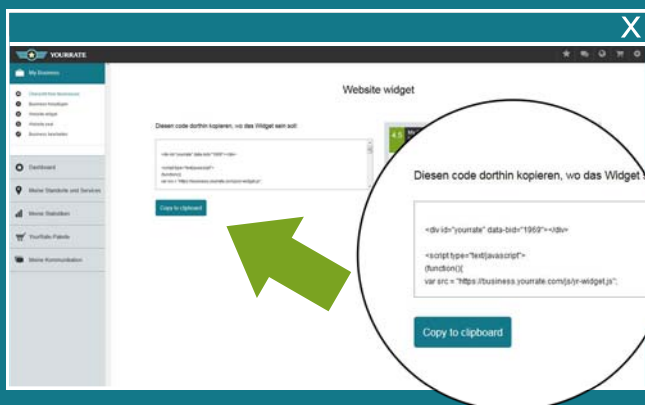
X

YOURRATE

My Business

Übersicht Ihres Business
Business bearbeiten
Website widget
Website card
Business bearbeiten

Dashboard

Meine Standorte und Services

Meine Statistiken

YourRate Pakete

Meine Kommunikation

Website widget

Diesen code dorthin kopieren, wo das Widget sein soll:

<div id="yourrate" data-bid="1969"></div>

<script type="text/javascript">
(function(){
var src = "https://business.yourrate.com/js/yr-widget.js";

Copy to clipboard

4.5

Diesen code dorthin kopieren, wo das Widget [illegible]

<div id="yourrate" data-bid="1969"></div>

<script type="text/javascript">
(function(){
var src = "https://business.yourrate.com/js/yr-widget.js";

Copy to clipboard